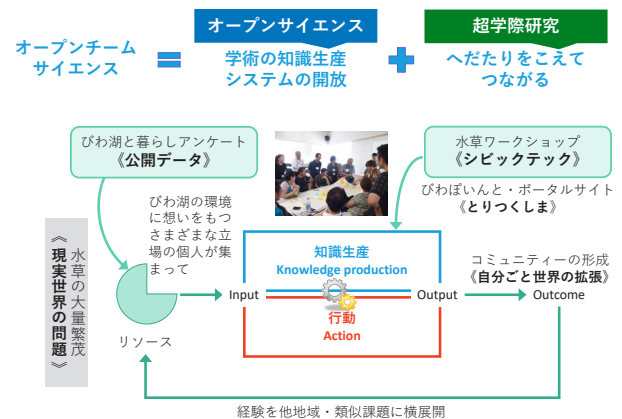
オープンチーム
サイエンス

オープンサイエンス
学術の知識生産
システムの開放

超学際研究
へだたりをこえて
つながる

びわ湖と暮らしアンケート
《公開データ》

水草ワークショップ
《シビックテック》

びわぽいんと・ポータルサイト
《とりつくしま》

水草の大量繁茂
《現実世界の問題》

びわ湖の環境に想いをもつさまざまな立場の個人が集まって

リソース

Input

知識生産
Knowledge production

行動
Action

Output

コミュニティーの形成
《自分ごと世界の拡張》
Outcome

経験を他地域・類似課題に横展開